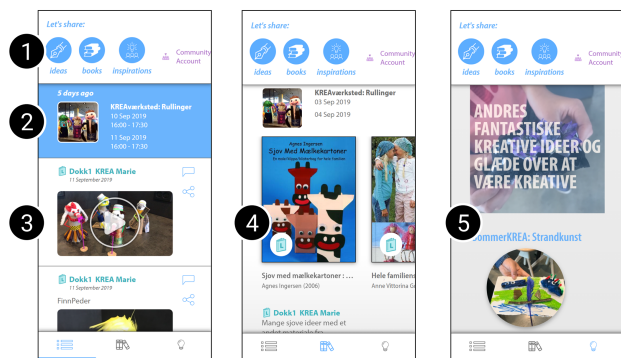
Let's share:

1

ideas books inspirations

Community Account

5 days ago

2

KREAværksted: Rullinger

10 Sep 2019
16:00 - 17:30

11 Sep 2019
16:00 - 17:30

Dokk1 KREA Marie
11 September 2019

3

Dokk1 KREA Marie
11 September 2019

FinnPeder

Let's share:

ideas books inspirations

Community Account

KREAværksted: Rullinger
03 Sep 2019
04 Sep 2019

Agnes Ingersen
Sjov Med Mælkekartoner

4

Sjov med mælkekartoner : ...
Agnes Ingersen (2006)

Hele familien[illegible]
Anne Vittorina G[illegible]

Dokk1 KREA Marie
Mange sjove ideer med et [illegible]

Let's share:

ideas books inspirations

Community Account

ANDRES FANTASTISKE KREATIVE IDEER OG GLÆDE OVER AT VÆRE KREATIVE

5

SommerKREA: Strandkunst